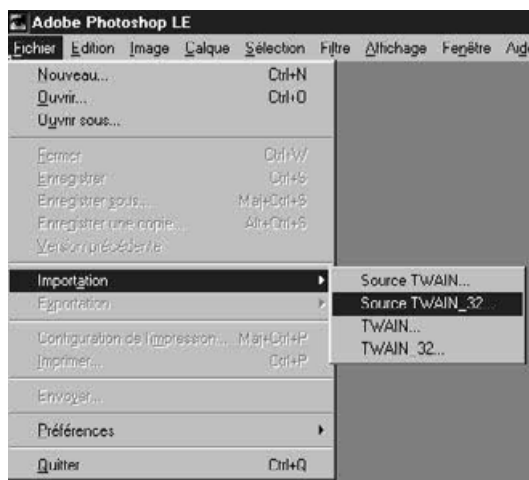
Adobe Photoshop LE

Fichier Edition Image Calque Sélection Filtre Affichage Fenêtre Aid

Nouveau... Ctrl+N
Ouvrir... Ctrl+O
Ouvrir sous...

Fermer Ctrl+W
Enregistrer Ctrl+S
Enregistrer sous... Maj+Ctrl+S
Enregistrer une copie... Alt+Ctrl+S
Version précédente

Importation
Exportation

Configuration de l'impression... Maj+Ctrl+P
Imprimer... Ctrl+P

Envoyer...

Préférences

Quitter Ctrl+Q

Source TWAIN...
Source TWAIN_32...
TWAIN...
TWAIN_32...